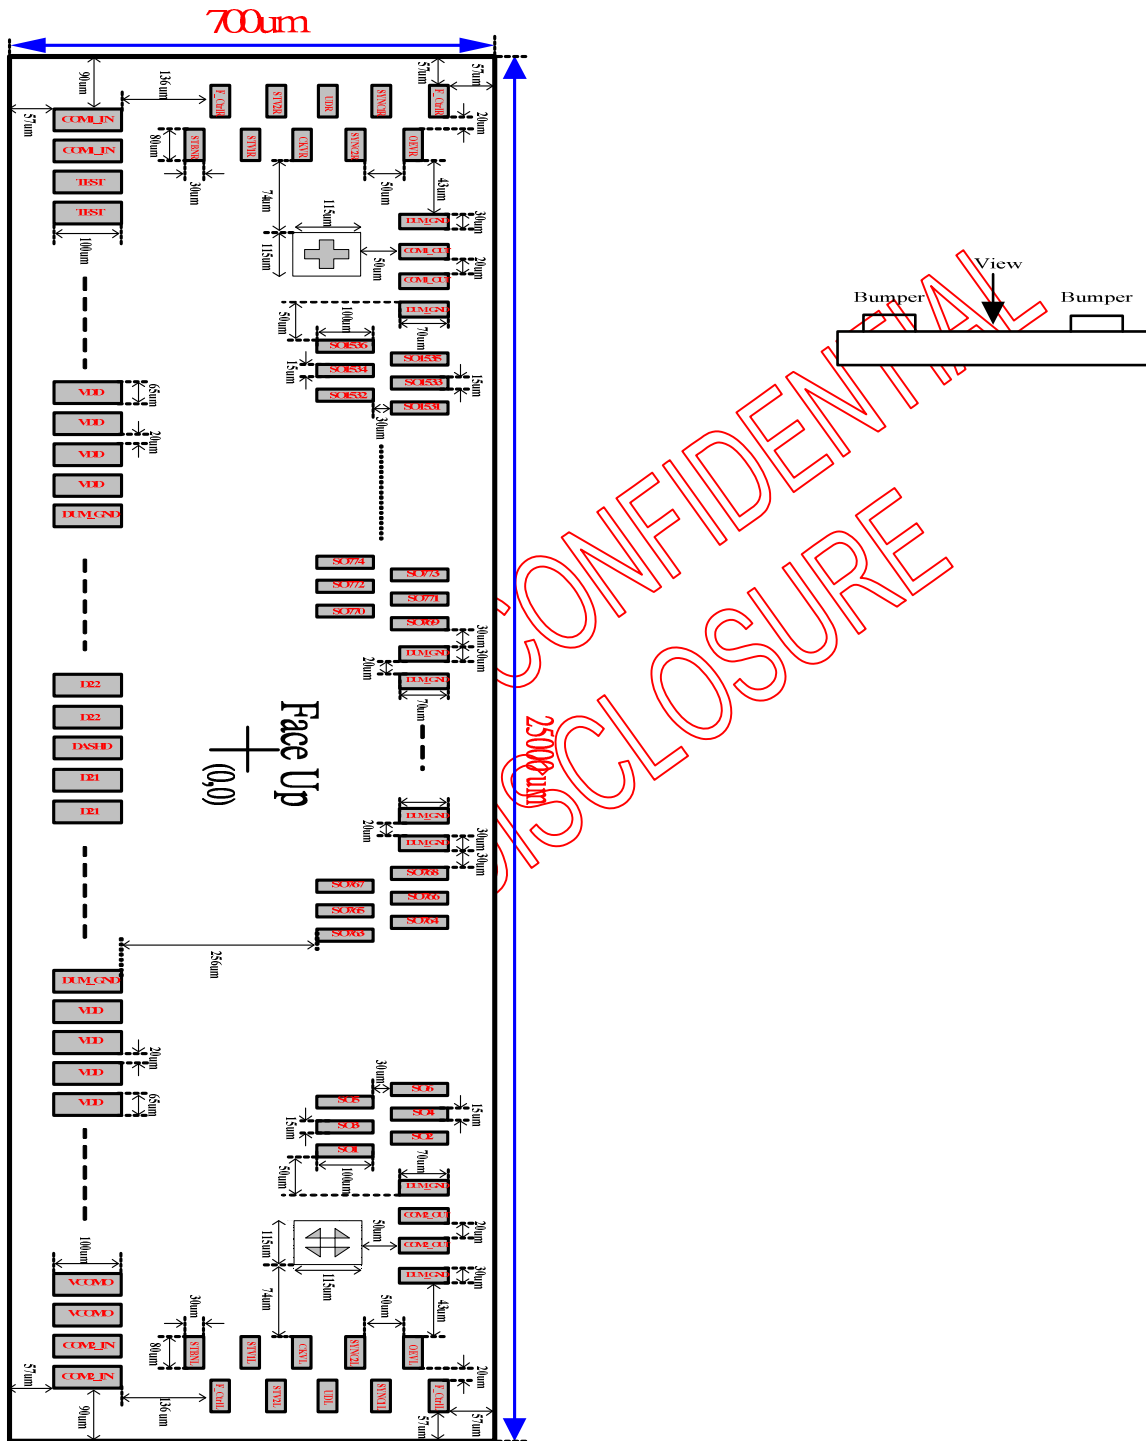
700um

90um 136um 57um 57um
57um
F_Ctrl1 STVR STVR UDR STVR F_Ctrl
COM_IN
COM_IN
TEST
TEST
80um STBVR STVR CKVR STVR OEVR
30um 50um 43um
20um
74um 115um
115um 50um
100um
DUM_GND 30um
COM_OUT
COM_OUT 20um
DUM_GND
50um 100um
70um
SO1536
SO1535
SO1534
15um
SO1533 15um
SO1532
SO1531
30um
VDD 65um
VDD 20um
VDD
VDD
DUM_GND
SO774
SO773
SO772
SO771
SO770
SO769
30um
DUM_GND 30um
20um
DUM_GND
70um
D22
D22
DASHD
D21
D21
Face Up
(0,0)
DUM_GND
20um 30um
DUM_GND 30um
SO768
SO767
SO766
SO765
SO764
SO763
256um
DUM_GND
VDD
VDD 20um
VDD
VDD 65um
30um
SO6
SO5
SO4 15um
15um
SO3
SO2
SO1
70um
50um 100um
DUM_GND
COM_OUT
20um
115um 50um
COM_OUT
DUM_GND 30um
100um
115um
74um
VCOMD
VCOMD
COM_IN
COM_IN
30um 50um 43um
80um STBVL STVL CKVL STVL OEVL
20um
57um
F_Ctrl STVL UDL STVL F_Ctrl
90um 136um 57um 57um

2500um

Bumper
View
Bumper

CONFIDENTIAL
DISCLOSURE